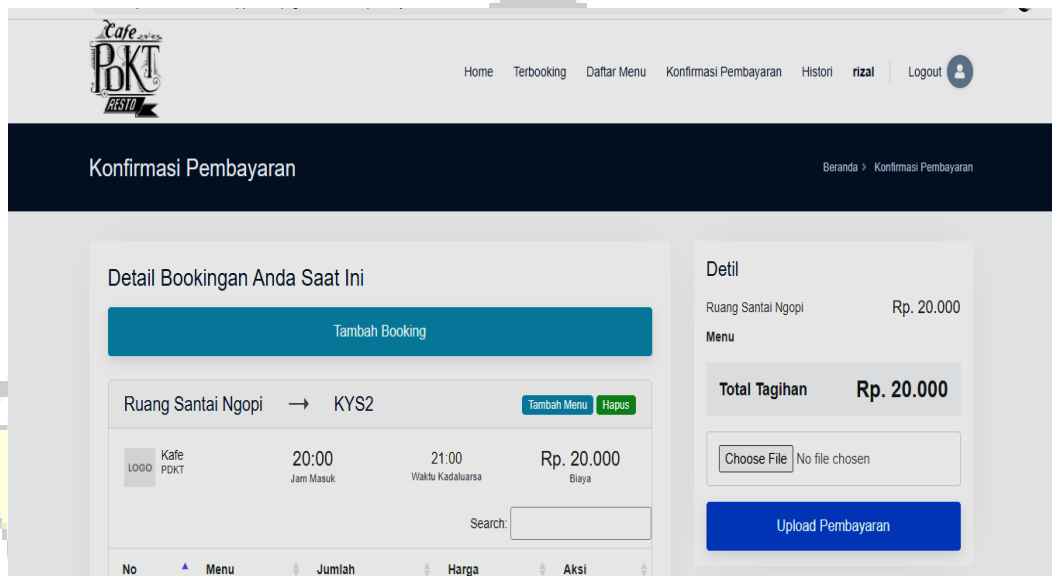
Cafe PDKT RESTO

Home Terbooking Daftar Menu Konfirmasi Pembayaran Histori rizal Logout

Konfirmasi Pembayaran

Beranda > Konfirmasi Pembayaran

Detail Bookingan Anda Saat Ini

Tambah Booking

Ruang Santai Ngopi → KYS2

Tambah Menu Hapus

LOGO Kafe PDKT

20:00
Jam Masuk

21:00
Waktu Kadaluarsa

Rp. 20.000
Biaya

Search:

| No | Menu | Jumlah | Harga | Aksi |
|---|---|---|---|---|

Detil

Ruang Santai Ngopi Rp. 20.000

Menu

Total Tagihan Rp. 20.000

Choose File No file chosen

Upload Pembayaran